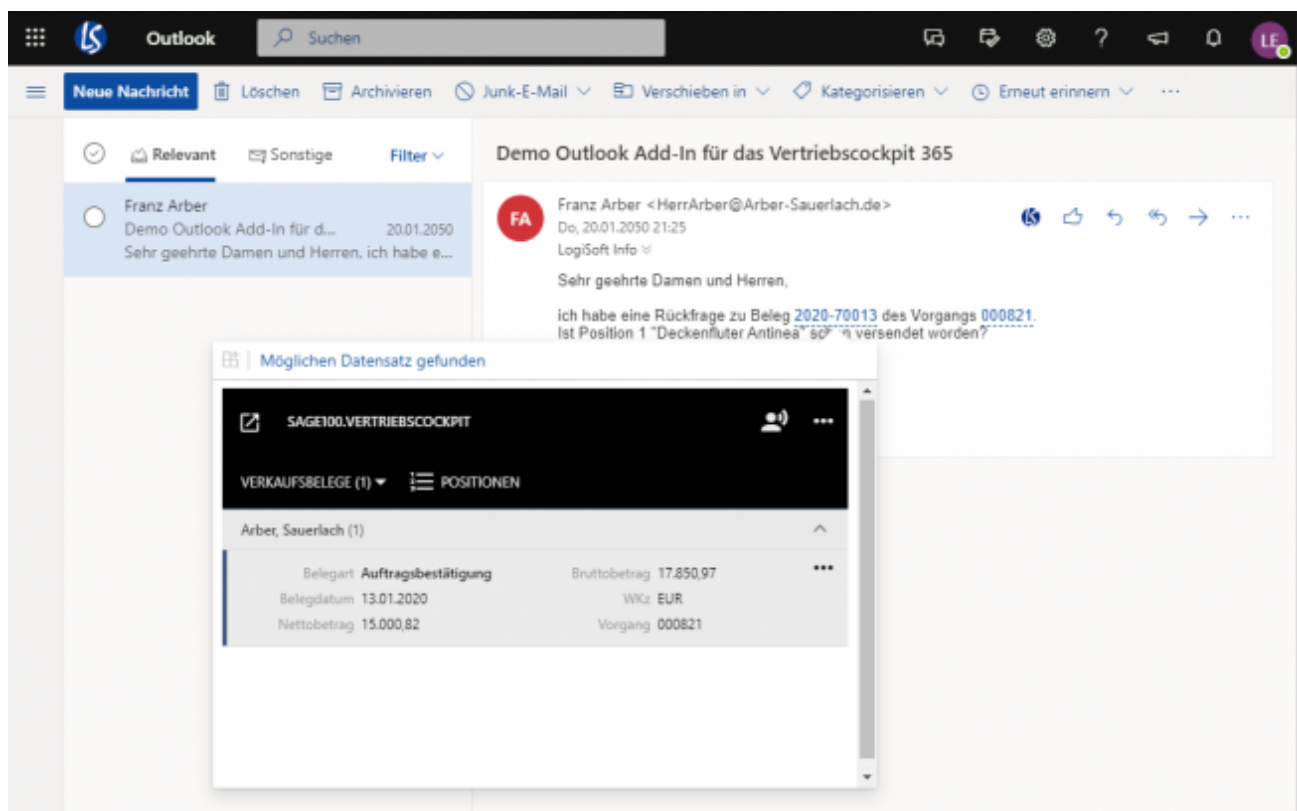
Outlook
Suchen
LF

Neue Nachricht
Löschen
Archivieren
Junk-E-Mail
Verschieben in
Kategorisieren
Erneut erinnern
···

Relevant
Sonstige
Filter

Franz Arber
Demo Outlook Add-In für d... 20.01.2050
Sehr geehrte Damen und Herren, ich habe e...

Demo Outlook Add-In für das Vertriebscockpit 365

FA
Franz Arber <HerrArber@Arber-Sauerlach.de>
Do, 20.01.2050 21:25
LogiSoft Info

Sehr geehrte Damen und Herren,

ich habe eine Rückfrage zu Beleg 2020-70013 des Vorgangs 000821.
Ist Position 1 "Deckenfluter Antinea" sc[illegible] versendet worden?

Möglichen Datensatz gefunden

SAGE100.VERTRIEBSCOCKPIT
•••

VERKAUFSBELEGE (1)
POSITIONEN

Arber, Sauerlach (1)

| | | | |
|---|---|---|---|
| Belegart | Auftragsbestätigung | Bruttobetrag | 17.850,97 |
| Belegdatum | 13.01.2020 | WKz | EUR |
| Nettobetrag | 15.000,82 | Vorgang | 000821 |

•••